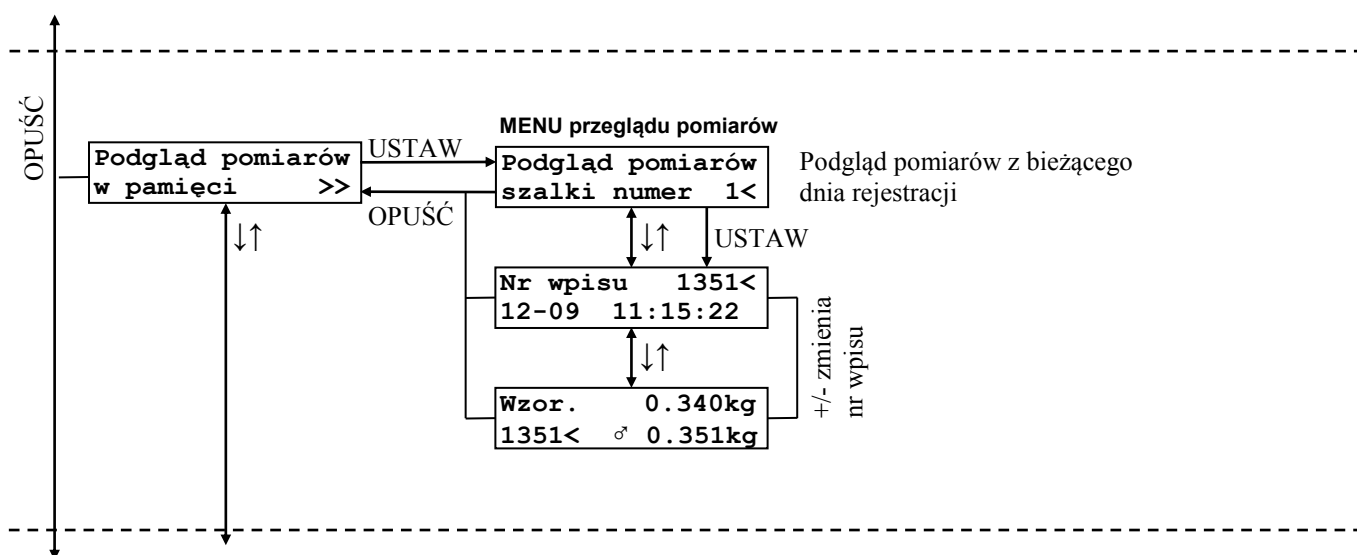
OPUŚĆ

Podgląd pomiarów
w pamięci >>

USTAW

OPUŚĆ

↓↑

MENU przeglądu pomiarów

Podgląd pomiarów
szalki numer 1<

Podgląd pomiarów z bieżącego dnia rejestracji

↓↑

USTAW

Nr wpisu 1351<
12-09 11:15:22

↓↑

Wzor. 0.340kg
1351< ♂ 0.351kg

+/- zmienia nr wpisu